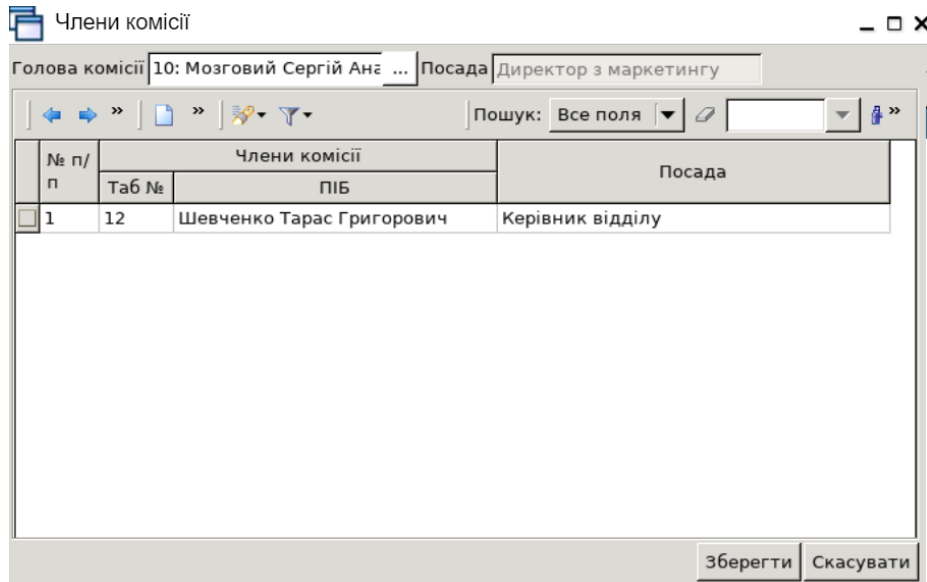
Члени комісії

Голова комісії 10: Мозговий Сергій Ана ... Посада Директор з маркетингу

Пошук: Все поля

| № п/п | Члени комісії: Таб № | Члени комісії: ПІБ | Посада |
|---|---|---|---|
| 1 | 12 | Шевченко Тарас Григорович | Керівник відділу |

Зберегти Скасувати